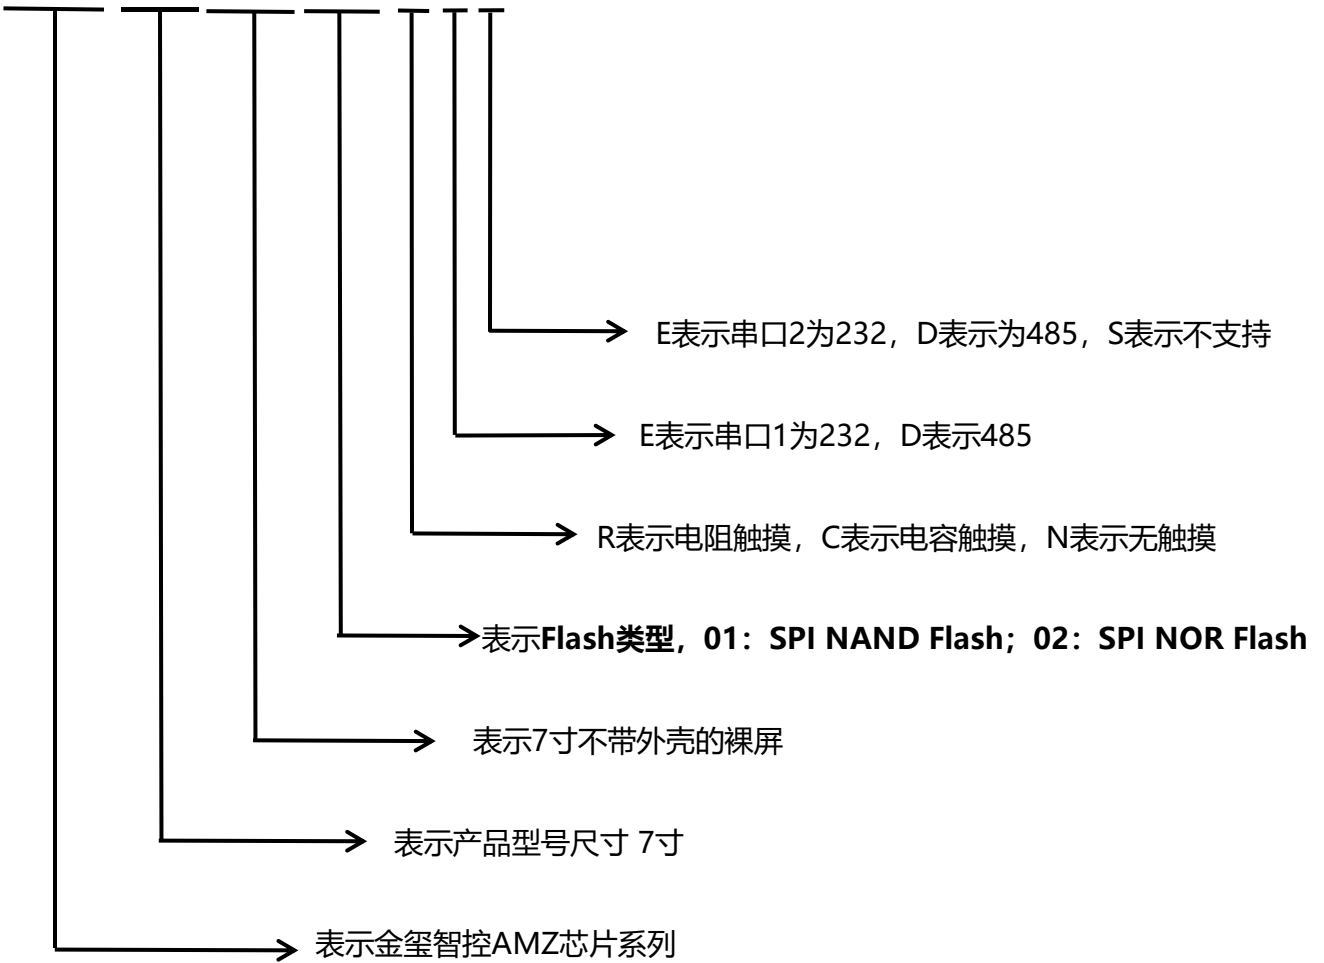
E表示串口2为232，D表示为485，S表示不支持

E表示串口1为232，D表示485

R表示电阻触摸，C表示电容触摸，N表示无触摸

表示Flash类型，01：SPI NAND Flash；02：SPI NOR Flash

表示7寸不带外壳的裸屏

表示产品型号尺寸 7寸

表示金玺智控AMZ芯片系列